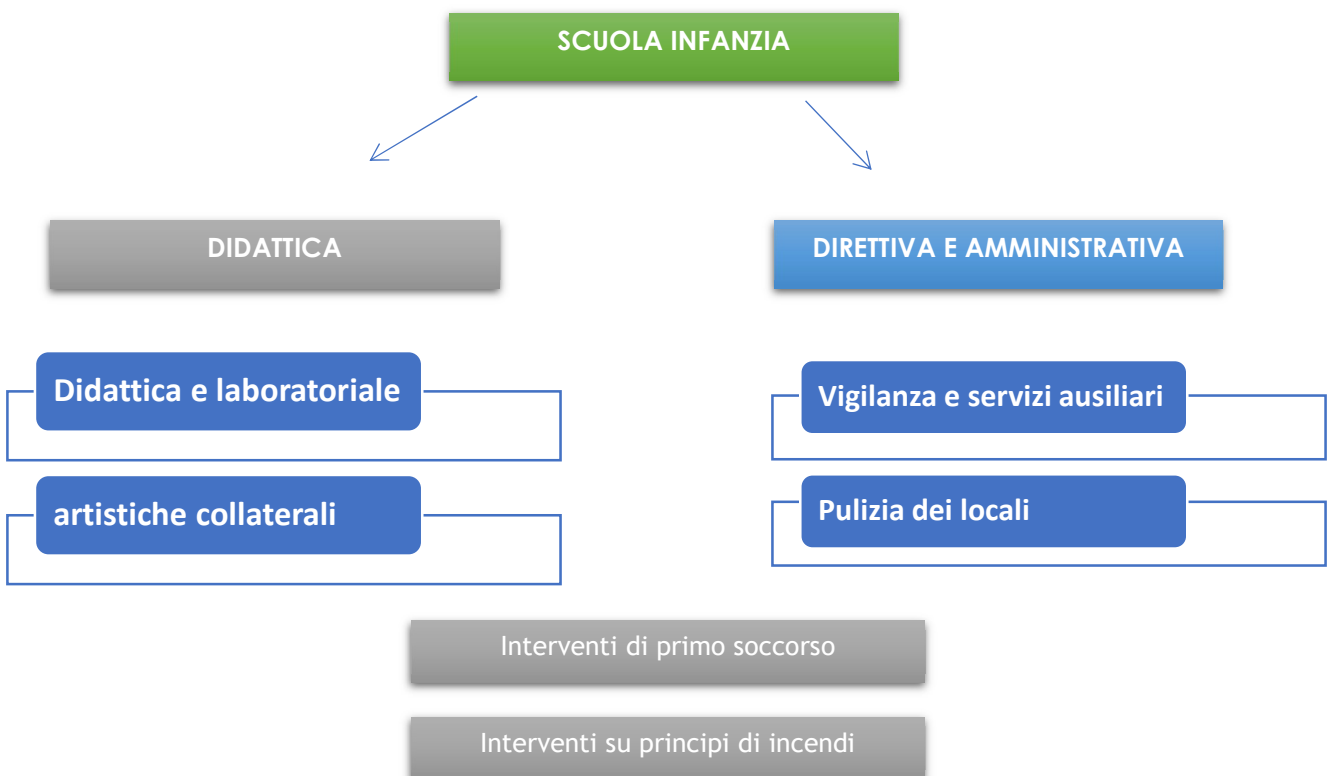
SCUOLA INFANZIA

DIDATTICA

DIRETTIVA E AMMINISTRATIVA

Didattica e laboratoriale

artistiche collaterali

Vigilanza e servizi ausiliari

Pulizia dei locali

Interventi di primo soccorso

Interventi su principi di incendi